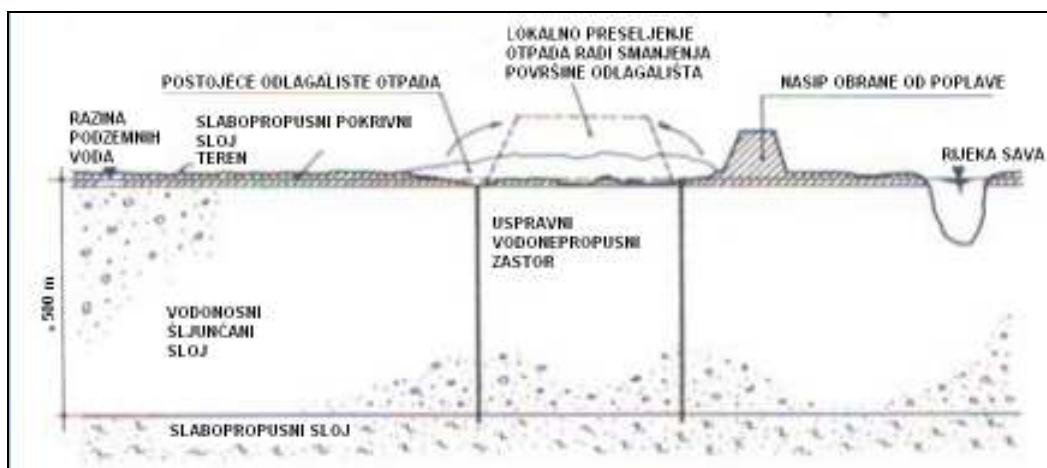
LOKALNO PRESELJENJE OTPADA RADI SMANJENJA POVRŠINE ODLAGALIŠTA

POSTOJEĆE ODLAGALISTE OTPADA

NASIP OBRANE OD POPLAVE

RAZINA PODZEMNIH VODA

SLABOPROPUSNI POKRIVNI SLOJ

TEREN

RIJEKA SAVA

USPRAVNI VODONEPROPUSNI ZASTOR

~500 m

VODONOSNI ŠLJUNČANI SLOJ

SLABOPROPUSNI SLOJ